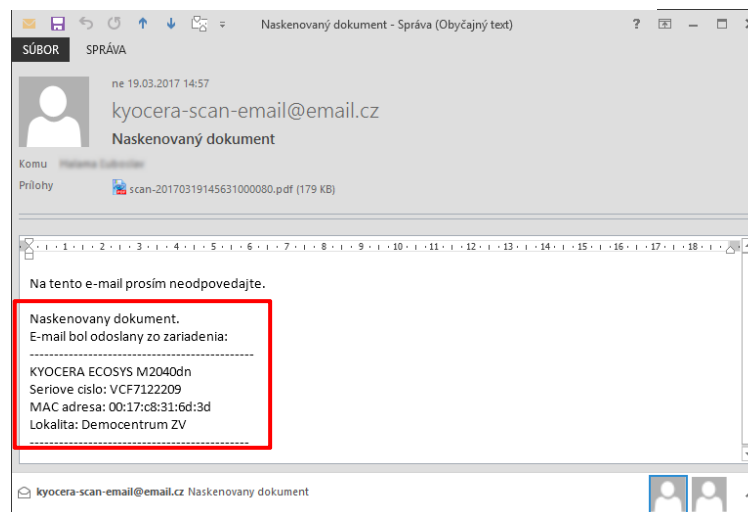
Naskenovaný dokument - Správa (Obyčajný text)

?

SÚBOR SPRÁVA

ne 19.03.2017 14:57

kyocera-scan-email@email.cz

Naskenovaný dokument

Komu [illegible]

Prílohy

scan-20170319145631000080.pdf (179 KB)

· 1 · 1 · 2 · 1 · 3 · 1 · 4 · 1 · 5 · 1 · 6 · 1 · 7 · 1 · 8 · 1 · 9 · 1 · 10 · 1 · 11 · 1 · 12 · 1 · 13 · 1 · 14 · 1 · 15 · 1 · 16 · 1 · 17 · 1 · 18 ·

Na tento e-mail prosím neodpovedajte.

Naskenovany dokument.
E-mail bol odoslany zo zariadenia:
----------------------------------------------
KYOCERA ECOSYS M2040dn
Seriove cislo: VCF7122209
MAC adresa: 00:17:c8:31:6d:3d
Lokalita: Democentrum ZV
----------------------------------------------

kyocera-scan-email@email.cz Naskenovany dokument